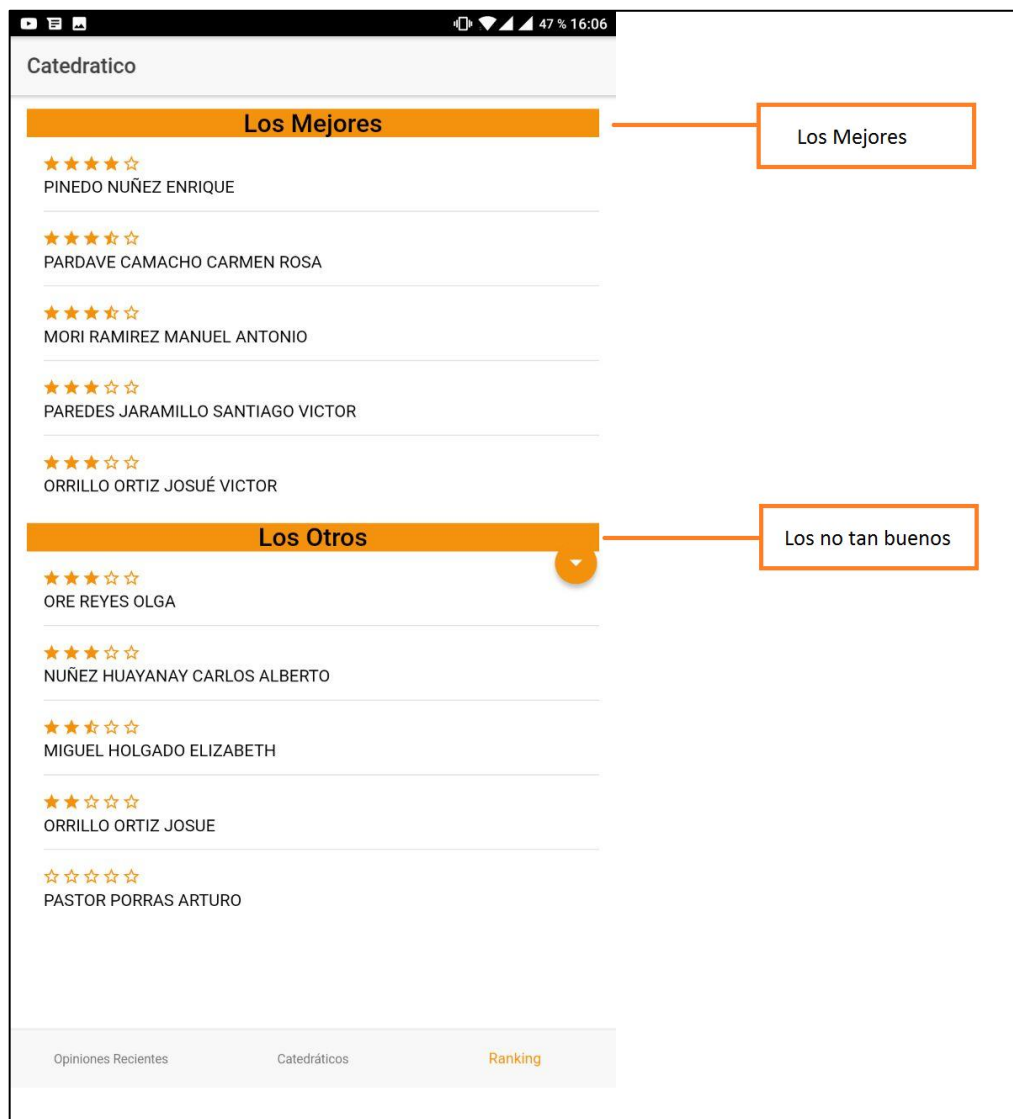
47 % 16:06

Catedratico

Los Mejores

Los Mejores

★★★★☆
PINEDO NUÑEZ ENRIQUE

★★★⯪☆
PARDAVE CAMACHO CARMEN ROSA

★★★⯪☆
MORI RAMIREZ MANUEL ANTONIO

★★★☆☆
PAREDES JARAMILLO SANTIAGO VICTOR

★★★☆☆
ORRILLO ORTIZ JOSUÉ VICTOR

Los Otros

Los no tan buenos

★★★☆☆
ORE REYES OLGA

★★★☆☆
NUÑEZ HUAYANAY CARLOS ALBERTO

★★⯪☆☆
MIGUEL HOLGADO ELIZABETH

★★☆☆☆
ORRILLO ORTIZ JOSUE

☆☆☆☆☆
PASTOR PORRAS ARTURO

Opiniones Recientes Catedráticos Ranking